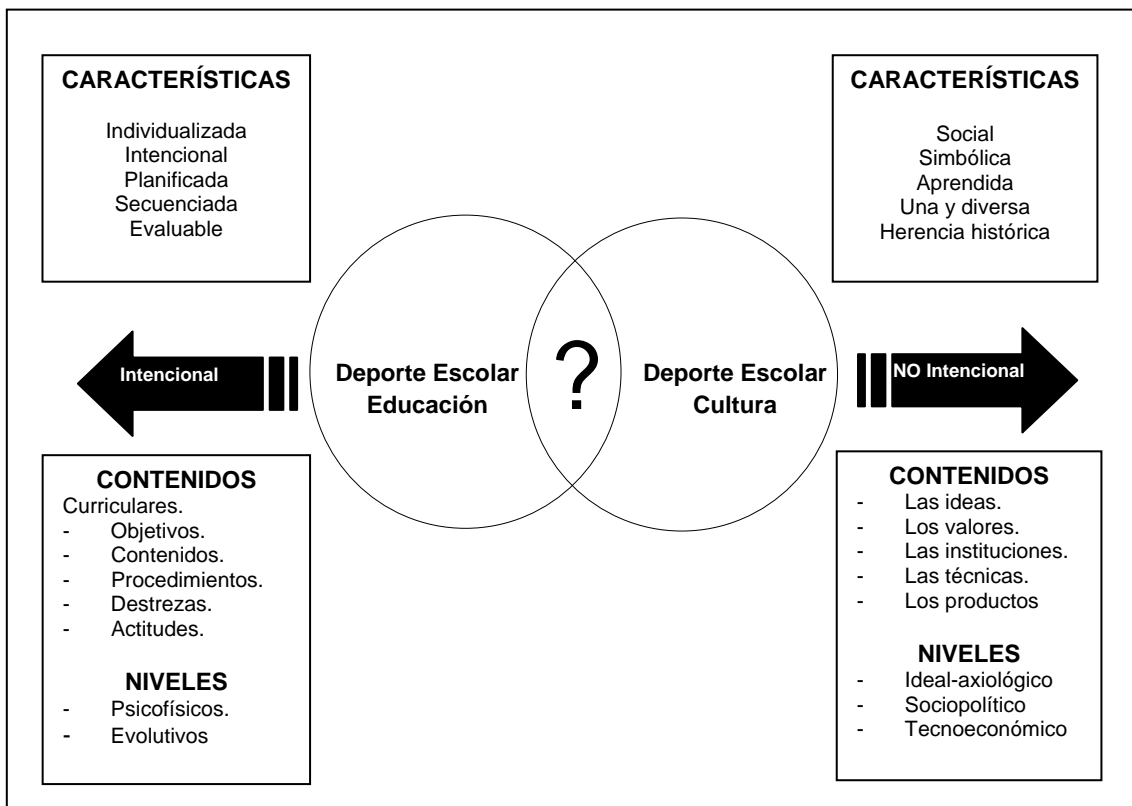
CARACTERÍSTICAS

Individualizada
Intencional
Planificada
Secuenciada
Evaluable

CARACTERÍSTICAS

Social
Simbólica
Aprendida
Una y diversa
Herencia histórica

Intencional

Deporte Escolar
Educación

?

Deporte Escolar
Cultura

NO Intencional

CONTENIDOS
Curriculares.
- Objetivos.
- Contenidos.
- Procedimientos.
- Destrezas.
- Actitudes.

NIVELES
- Psicofísicos.
- Evolutivos

CONTENIDOS
- Las ideas.
- Los valores.
- Las instituciones.
- Las técnicas.
- Los productos

NIVELES
- Ideal-axiológico
- Sociopolítico
- Tecnoeconómico